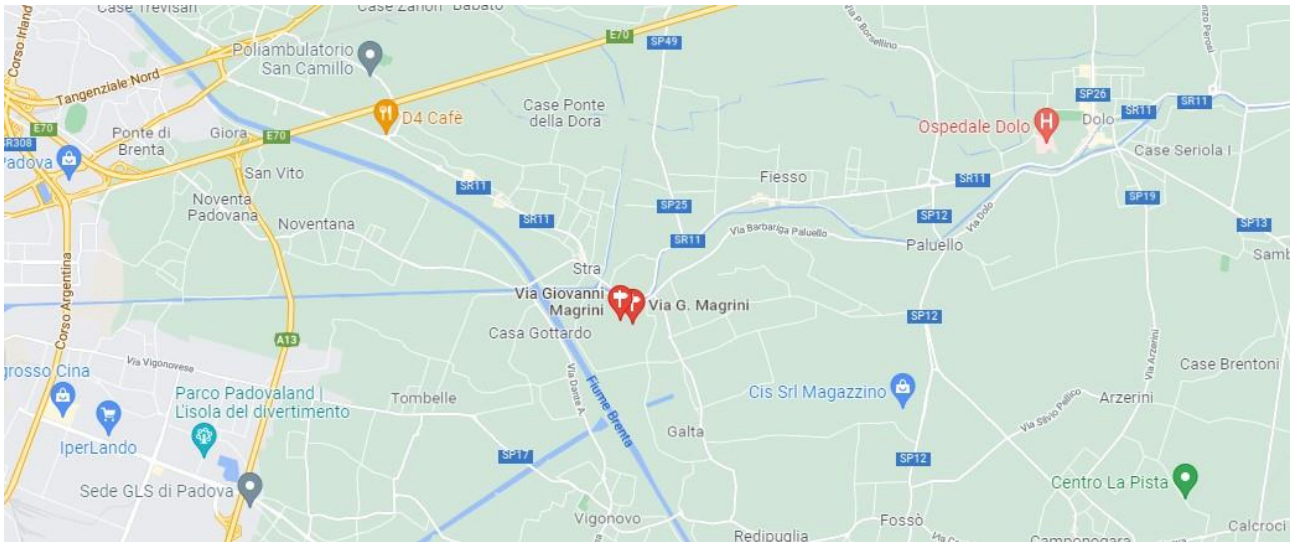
Case Trevisan
Case Zanon Babato
Corso Irlanda
Poliambulatorio San Camillo
E70
SP49
Via P Borsellino
Tangenziale Nord
D4 Cafè
Case Ponte della Dora
SP26
SR11
SR11
Ospedale Dolo
Dolo
E70
Ponte di Brenta
Giora
E70
SR308
Padova
Case Seriola I
San Vito
SR11
Fiesso
SR11
SP19
Noventa Padovana
SR11
SP25
SP12
Via Dolo
SP13
Noventana
SR11
Via Barbariga Paluello
Paluello
Samb
Corso Argentina
Stra
Via Giovanni Magrini
Via G. Magrini
A13
Casa Gottardo
SP12
Via Vigonovese
Via Arzerini
Case Brentoni
grosso Cina
Parco Padovaland | Lisola del divertimento
Via Dante A.
Fiume Brenta
Cis Srl Magazzino
Arzerini
Tombelle
Via Silvio Pellico
IperLando
Galta
SP17
SP12
Centro La Pista
Sede GLS di Padova
Vigonovo
Fossò
Redipuglia
Camponogara
Calcroci